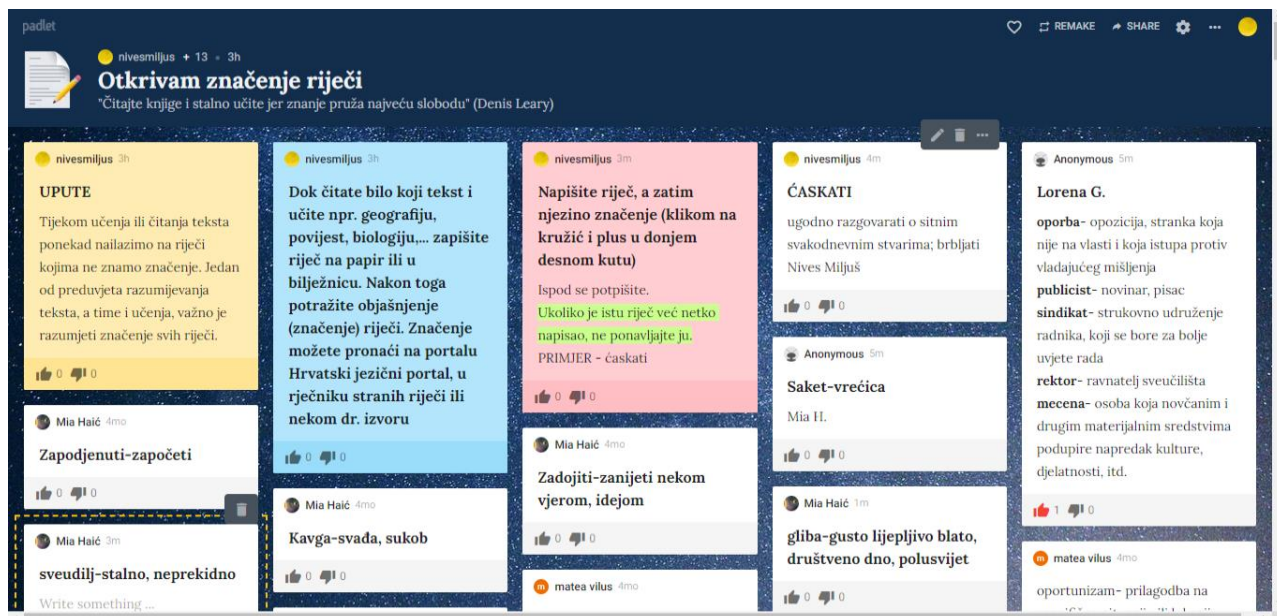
padlet

REMAKE SHARE ...

nivesmiljus + 13 • 3h

Otkrivam značenje riječi

"Čitajte knjige i stalno učite jer znanje pruža najveću slobodu" (Denis Leary)

nivesmiljus 3h

UPUTE

Tijekom učenja ili čitanja teksta ponekad nailazimo na riječi kojima ne znamo značenje. Jedan od preduvjeta razumijevanja teksta, a time i učenja, važno je razumjeti značenje svih riječi.

0 0

Mia Haić 4mo

Zapodjenuti-započeti

0 0

Mia Haić 3m

sveudilj-stalno, neprekidno

Write something ...

nivesmiljus 3h

Dok čitate bilo koji tekst i učite npr. geografiju, povijest, biologiju,... zapišite riječ na papir ili u bilježnicu. Nakon toga potražite objašnjenje (značenje) riječi. Značenje možete pronaći na portalu Hrvatski jezični portal, u rječniku stranih riječi ili nekom dr. izvoru

0 0

Mia Haić 4mo

Kavga-svađa, sukob

0 0

nivesmiljus 3m

Napišite riječ, a zatim njezino značenje (klikom na kružić i plus u donjem desnom kutu)

Ispod se potpišite.

Ukoliko je istu riječ već netko napisao, ne ponavljajte ju.

PRIMJER - ćaskati

0 0

Mia Haić 4mo

Zadojiti-zanijeti nekom vjerom, idejom

0 0

matea vilus 4mo

nivesmiljus 4m

ĆASKATI

ugodno razgovarati o sitnim svakodnevnim stvarima; brbljati

Nives Miljuš

0 0

Anonymous 5m

Saket-vrećica

Mia H.

0 0

Mia Haić 1m

gliba-gusto lijepljivo blato, društveno dno, polusvijet

0 0

Anonymous 5m

Lorena G.

oporba- opozicija, stranka koja nije na vlasti i koja istupa protiv vladajućeg mišljenja

publicist- novinar, pisac

sindikat- strukovno udruženje radnika, koji se bore za bolje uvjete rada

rektor- ravnatelj sveučilišta

mecena- osoba koja novčanim i drugim materijalnim sredstvima podupire napredak kulture, djelatnosti, itd.

1 0

matea vilus 4mo

oportunizam- prilagodba na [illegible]